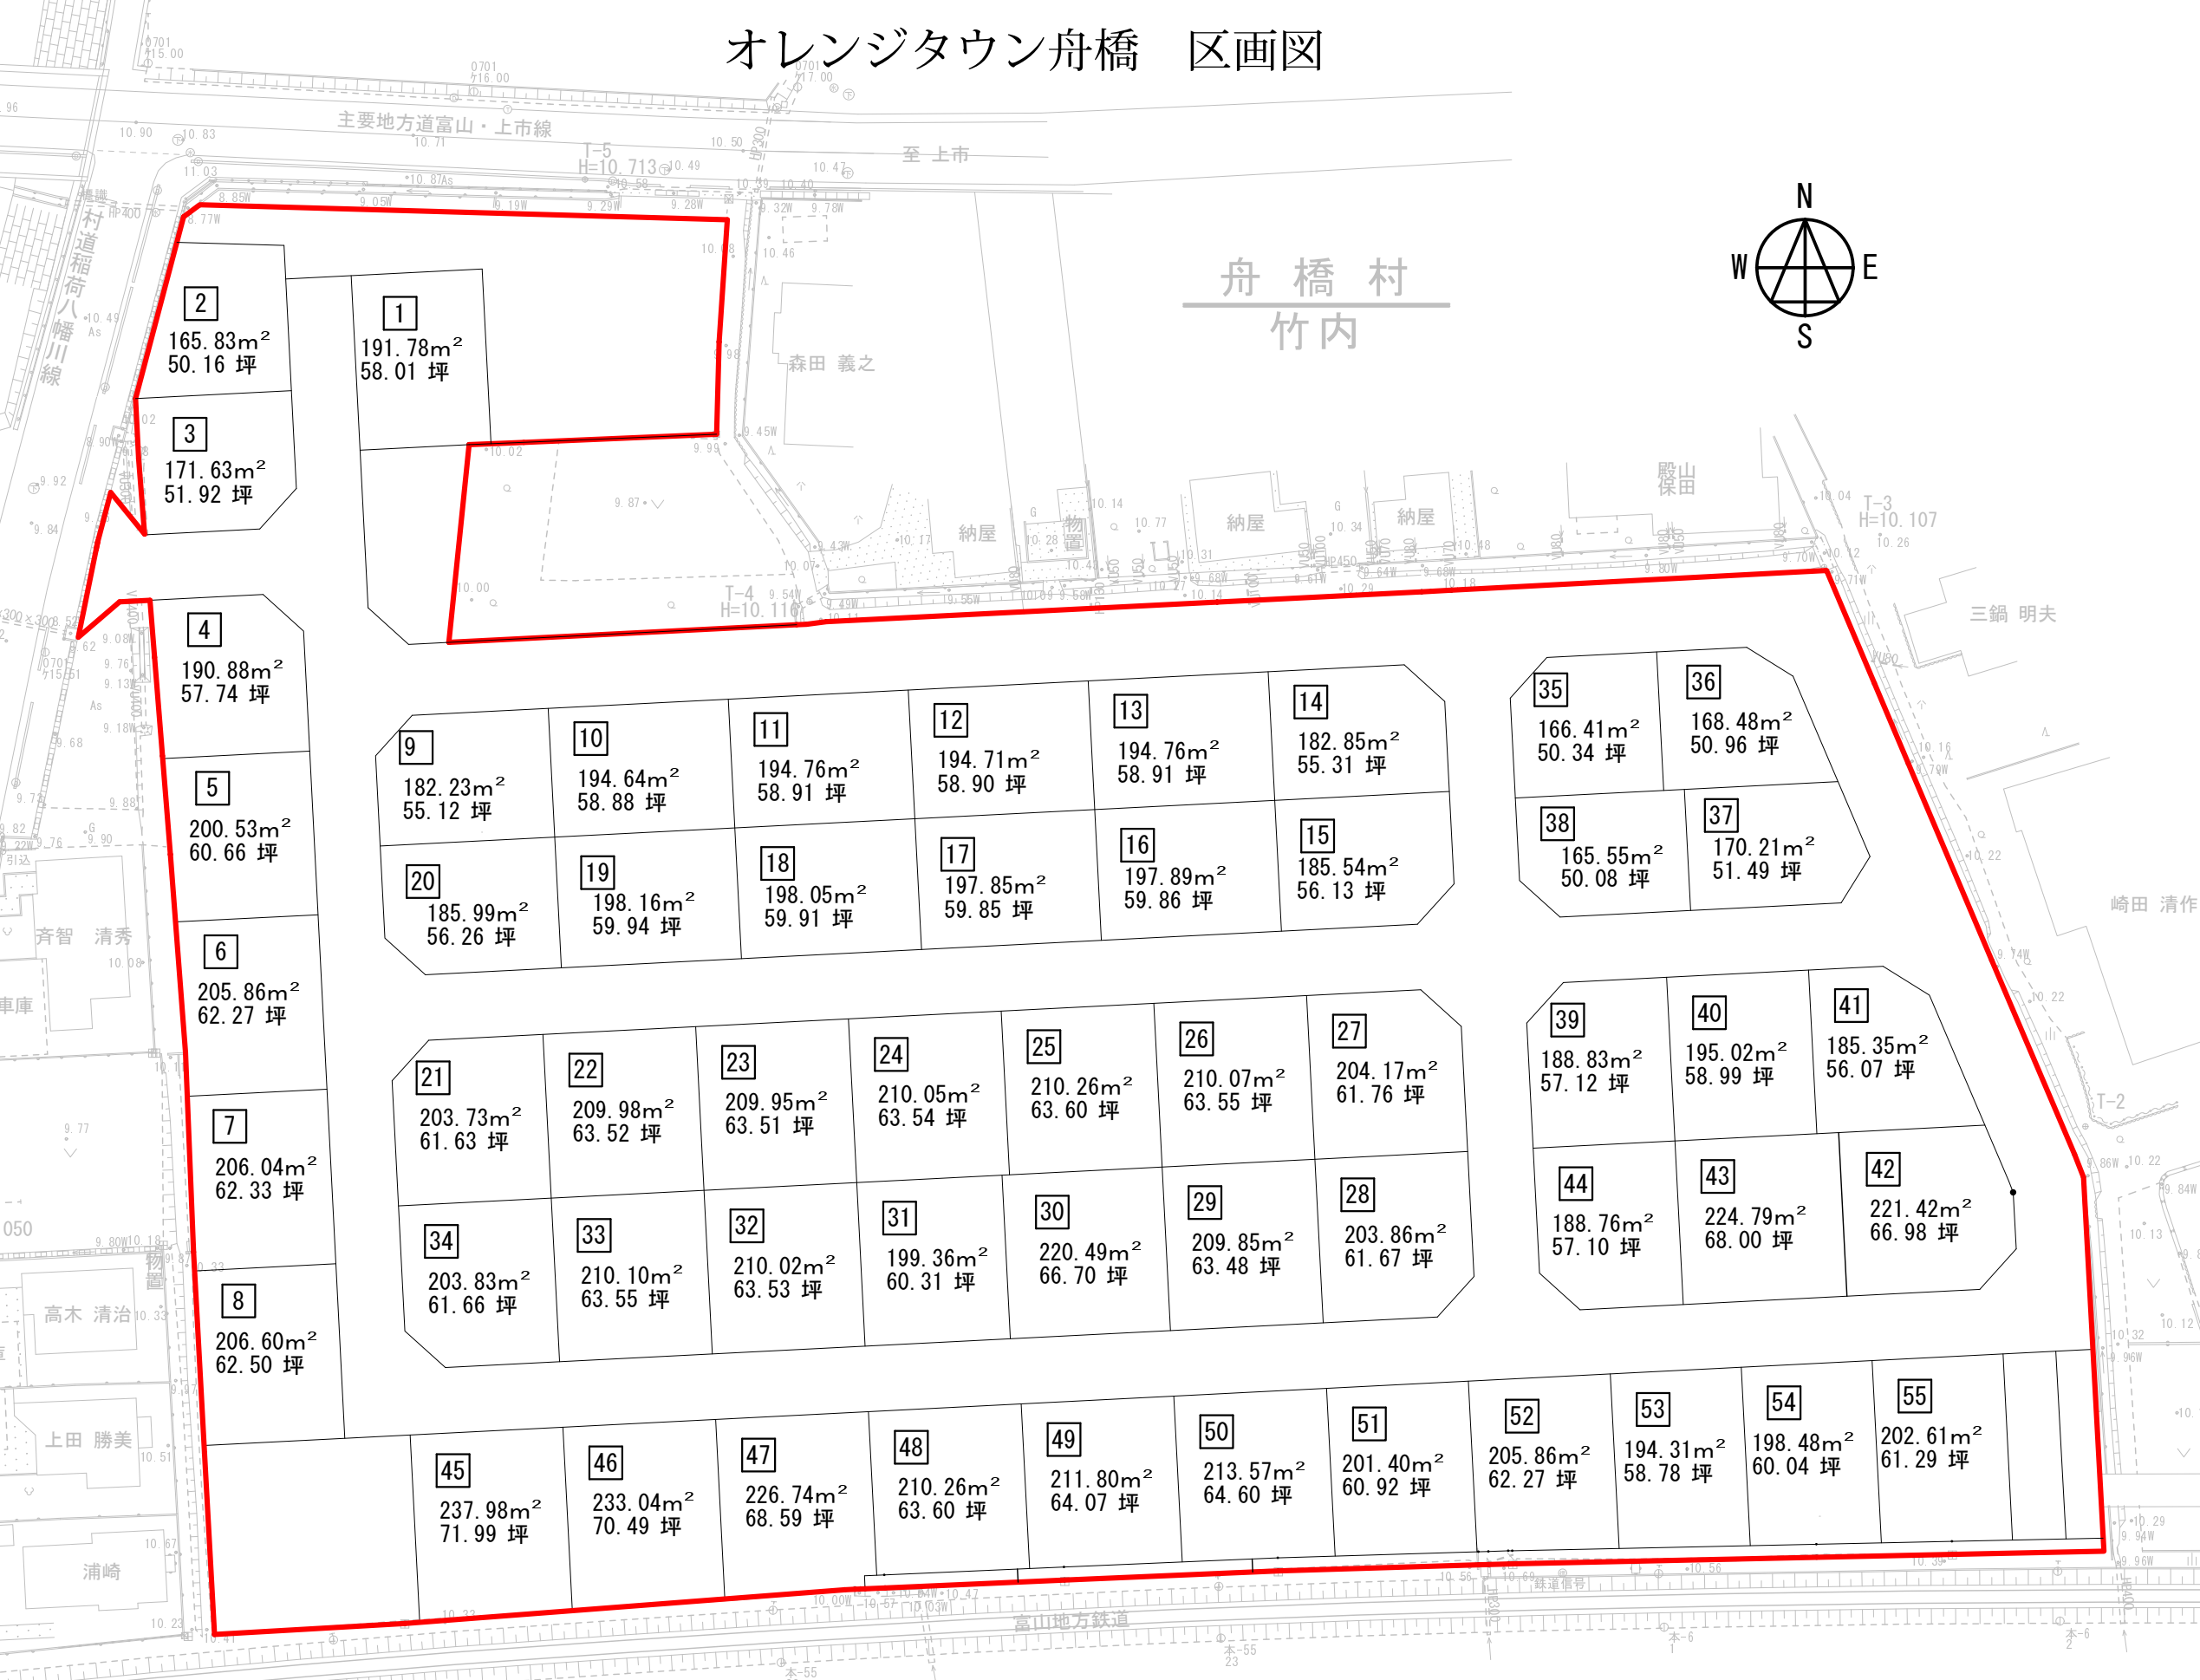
オレンジタウン舟橋　区画図

主要地方道富山・上市線
至 上市
T-5
H=10.713
村道稲荷八幡川線
舟 橋 村
竹内
N
W
E
S
森田 義之
納屋
納屋
納屋
殿山保田
T-3
H=10.107
T-4
H=10.116
三鍋 明夫
崎田 清作
斉智 清秀
車庫
高木 清治
上田 勝美
浦崎
T-2
富山地方鉄道

1
191.78m²
58.01 坪

2
165.83m²
50.16 坪

3
171.63m²
51.92 坪

4
190.88m²
57.74 坪

5
200.53m²
60.66 坪

6
205.86m²
62.27 坪

7
206.04m²
62.33 坪

8
206.60m²
62.50 坪

9
182.23m²
55.12 坪

10
194.64m²
58.88 坪

11
194.76m²
58.91 坪

12
194.71m²
58.90 坪

13
194.76m²
58.91 坪

14
182.85m²
55.31 坪

15
185.54m²
56.13 坪

16
197.89m²
59.86 坪

17
197.85m²
59.85 坪

18
198.05m²
59.91 坪

19
198.16m²
59.94 坪

20
185.99m²
56.26 坪

21
203.73m²
61.63 坪

22
209.98m²
63.52 坪

23
209.95m²
63.51 坪

24
210.05m²
63.54 坪

25
210.26m²
63.60 坪

26
210.07m²
63.55 坪

27
204.17m²
61.76 坪

28
203.86m²
61.67 坪

29
209.85m²
63.48 坪

30
220.49m²
66.70 坪

31
199.36m²
60.31 坪

32
210.02m²
63.53 坪

33
210.10m²
63.55 坪

34
203.83m²
61.66 坪

35
166.41m²
50.34 坪

36
168.48m²
50.96 坪

37
170.21m²
51.49 坪

38
165.55m²
50.08 坪

39
188.83m²
57.12 坪

40
195.02m²
58.99 坪

41
185.35m²
56.07 坪

42
221.42m²
66.98 坪

43
224.79m²
68.00 坪

44
188.76m²
57.10 坪

45
237.98m²
71.99 坪

46
233.04m²
70.49 坪

47
226.74m²
68.59 坪

48
210.26m²
63.60 坪

49
211.80m²
64.07 坪

50
213.57m²
64.60 坪

51
201.40m²
60.92 坪

52
205.86m²
62.27 坪

53
194.31m²
58.78 坪

54
198.48m²
60.04 坪

55
202.61m²
61.29 坪